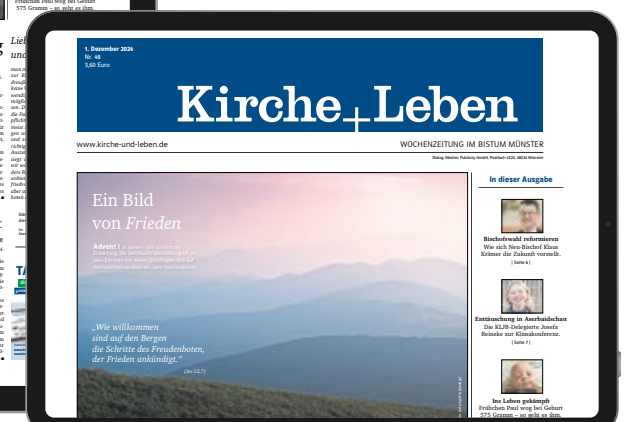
1. Dezember 2024
Nr. 48
3,60 Euro

Kirche+Leben

www.kirche-und-leben.de

WOCHENZEITUNG IM BISTUM MÜNSTER

Dialog Medien Publicity GmbH, Postfach 4320, 48024 Münster

Ein Bild von Frieden

Advent | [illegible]

„Wie willkommen sind auf den Bergen die Schritte des Freudenboten, der Frieden ankündigt.“

(Jes 52,7)

In dieser Ausgabe

Bischofswahl reformieren
Wie sich Neu-Bischof Klaus Krämer die Zukunft vorstellt.
| Seite 6 |

Enttäuschung in Aserbaidschan
Die KLJB-Delegierte Josefa Reineke zur Klimakonferenz.
| Seite 7 |

Ins Leben gekämpft
Frühchen Paul wog bei Geburt 575 Gramm – so geht es ihm.

Frühchen Paul wog bei Geburt 575 Gramm – so geht es ihm.